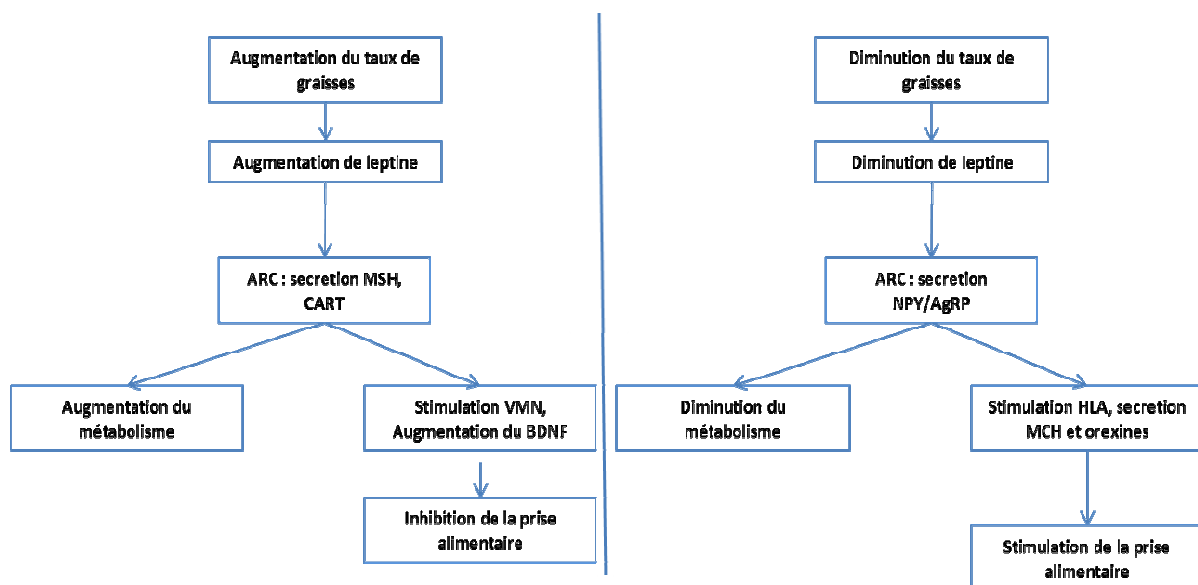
Augmentation du taux de graisses

Augmentation de leptine

ARC : secretion MSH, CART

Augmentation du métabolisme

Stimulation VMN, Augmentation du BDNF

Inhibition de la prise alimentaire

Diminution du taux de graisses

Diminution de leptine

ARC : secretion NPY/AgRP

Diminution du métabolisme

Stimulation HLA, secretion MCH et orexines

Stimulation de la prise alimentaire